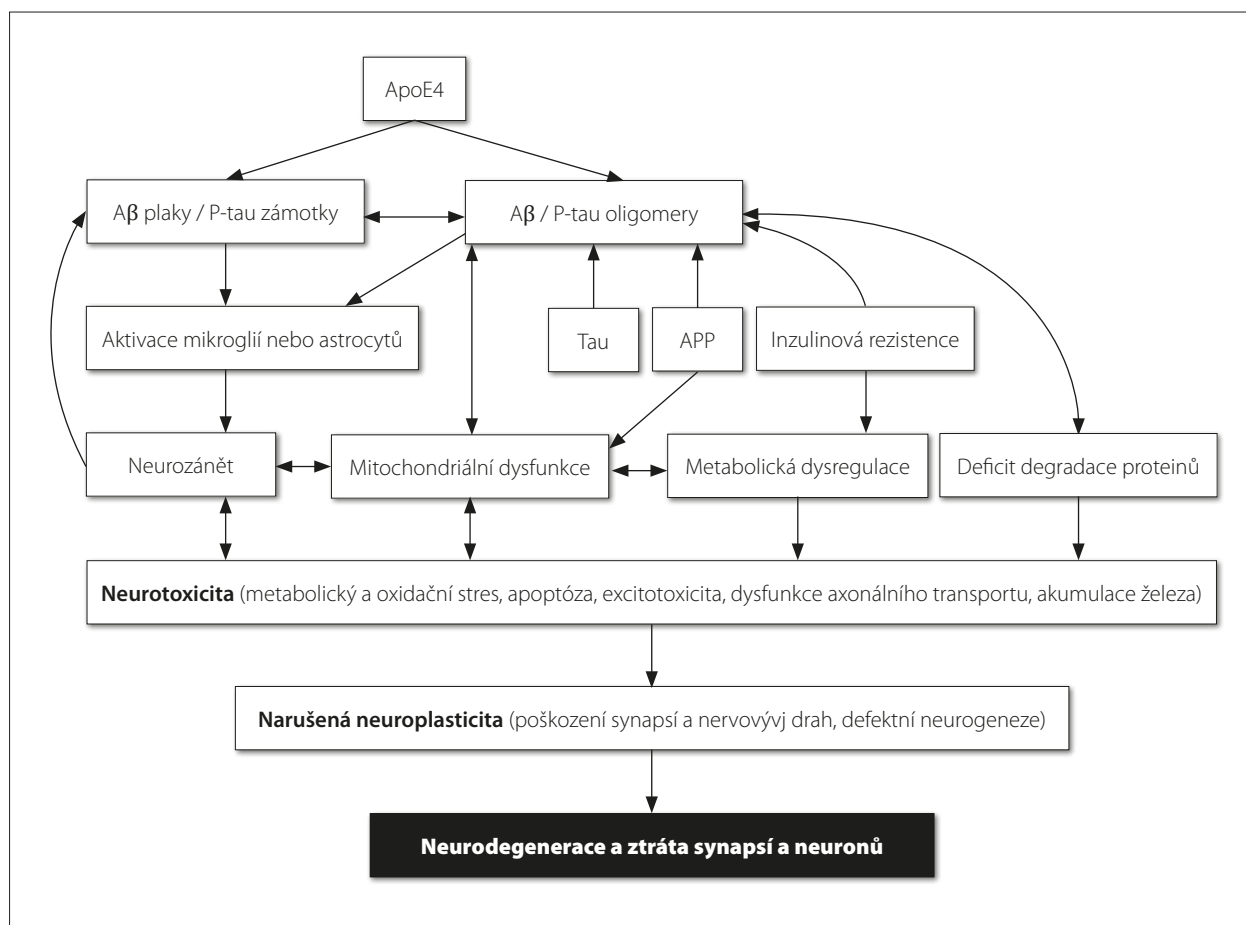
ApoE4

Aβ plaky / P-tau zámotky

Aβ / P-tau oligomery

Aktivace mikroglií nebo astrocytů

Tau

APP

Inzulinová rezistence

Neurozánět

Mitochondriální dysfunkce

Metabolická dysregulace

Deficit degradace proteinů

**Neurotoxicita** (metabolický a oxidační stres, apoptóza, excitotoxicita, dysfunkce axonálního transportu, akumulace železa)

**Narušená neuroplasticita** (poškození synapsí a nervovývj drah, defektní neurogeneze)

**Neurodegenerace a ztráta synapsí a neuronů**